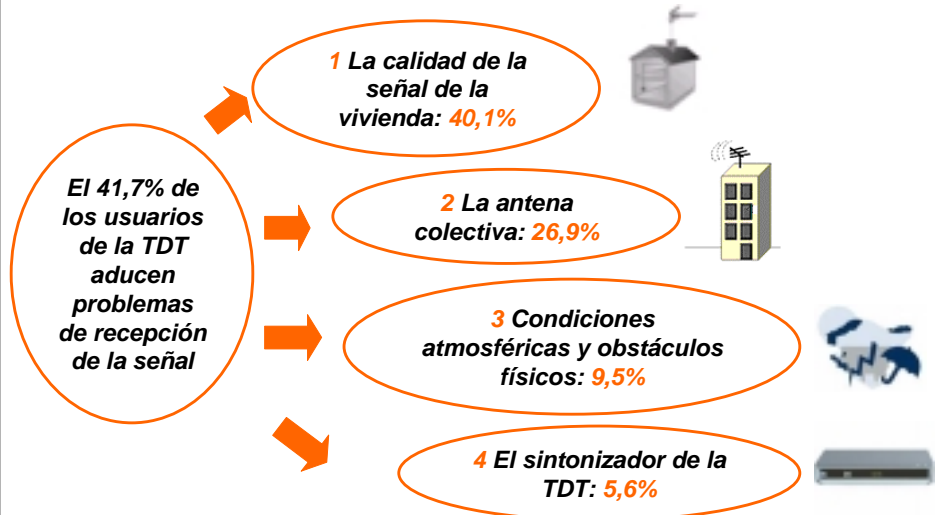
El 41,7% de los usuarios de la TDT aducen problemas de recepción de la señal

1 La calidad de la señal de la vivienda: 40,1%

2 La antena colectiva: 26,9%

3 Condiciones atmosféricas y obstáculos físicos: 9,5%

4 El sintonizador de la TDT: 5,6%